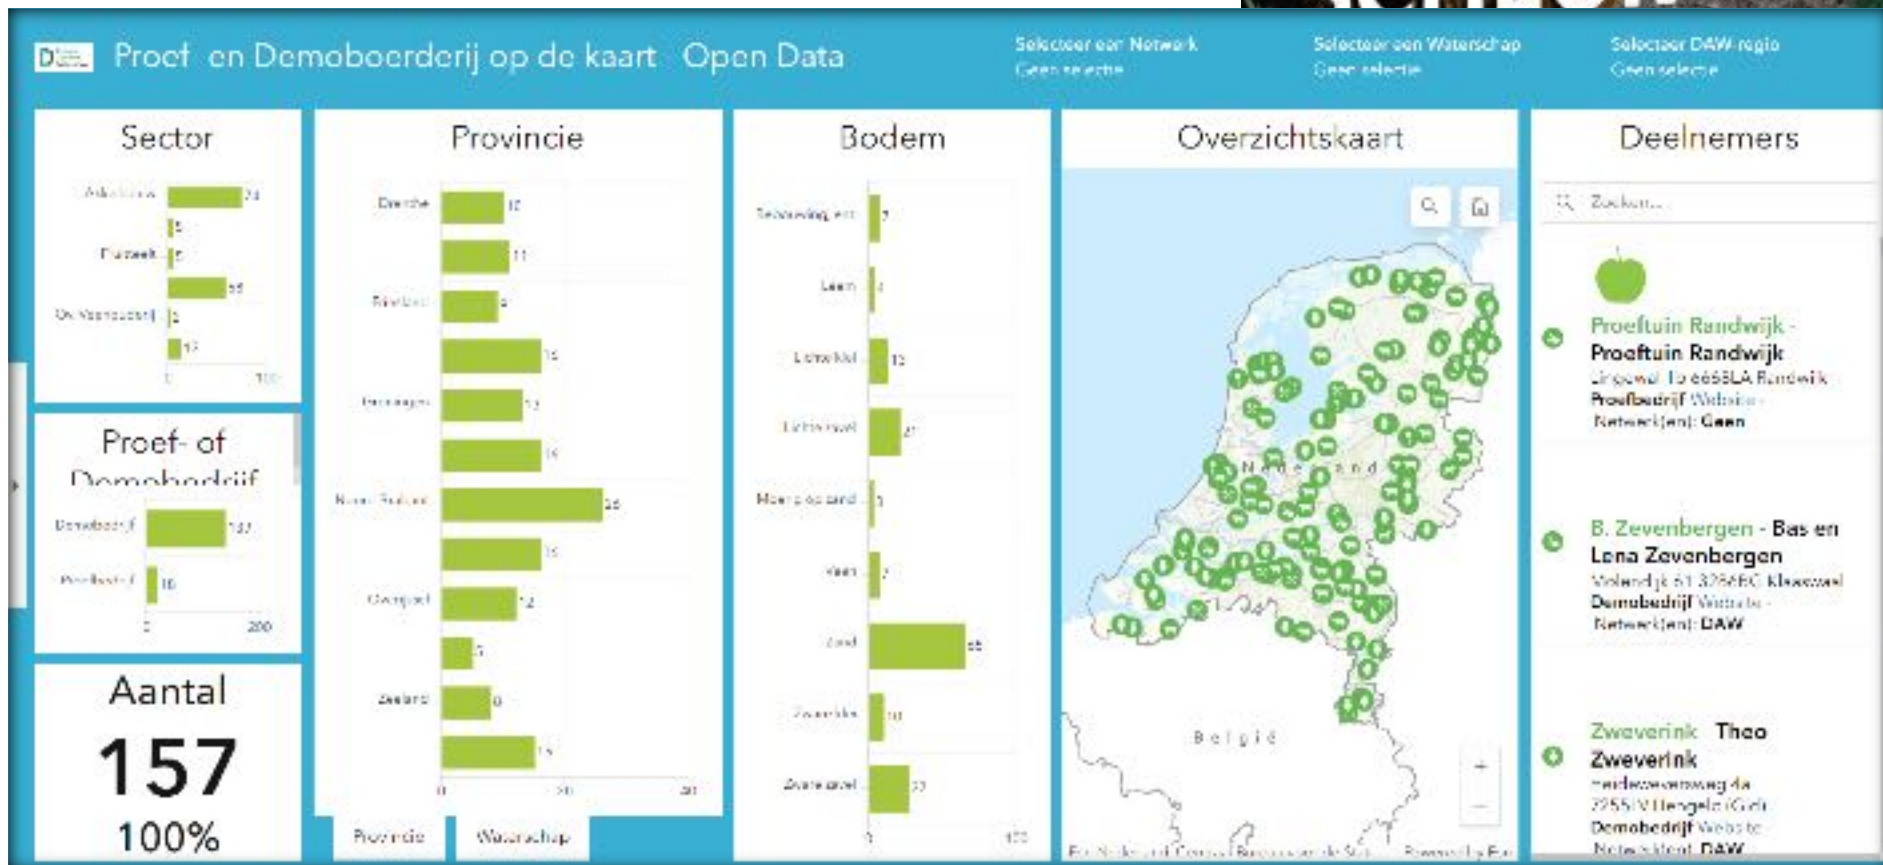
Proef en Demoboerderij op de kaart Open Data

Selecteer een Netwerk
Geen selectie

Selecteer een Waterschap
Geen selectie

Selecteer DAW-regio
Geen selectie

Sector

Akkerbouw 74
5
Fruitteelt 5
55
Overige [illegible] 5
13
0 100

Proef- of Demobedrijf

Demobedrijf 137
Proefbedrijf 16
0 200

Aantal
157
100%

Provincie

Drenthe 12
13
Friesland 11
15
Groningen 12
15
Noord-Brabant 25
15
Overijssel 12
5
Zeeland 9
15
0 50 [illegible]

Provincie
Waterschap

Bodem

Bebouwing, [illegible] 2
Leem 1
Lichte klei 13
Lichte zavel 21
Moerig op zand 1
Veen 2
Zand 55
Zware klei 10
Zware zavel 22
0 100

Overzichtskaart

Nederland
België

Deelnemers

Zoeken...

Proeftuin Randwijk - Proeftuin Randwijk
Lingewal 1b 6668LA Randwijk
Proefbedrijf Website -
Netwerk(en): Geen

B. Zevenbergen - Bas en Lena Zevenbergen
Molendijk 61 3286BC Klaaswaal
Demobedrijf Website -
Netwerk(en): DAW

Zweverink - Theo Zweverink
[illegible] 4a
7255 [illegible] Hengelo (Gld)
Demobedrijf Website
Netwerk(en): DAW